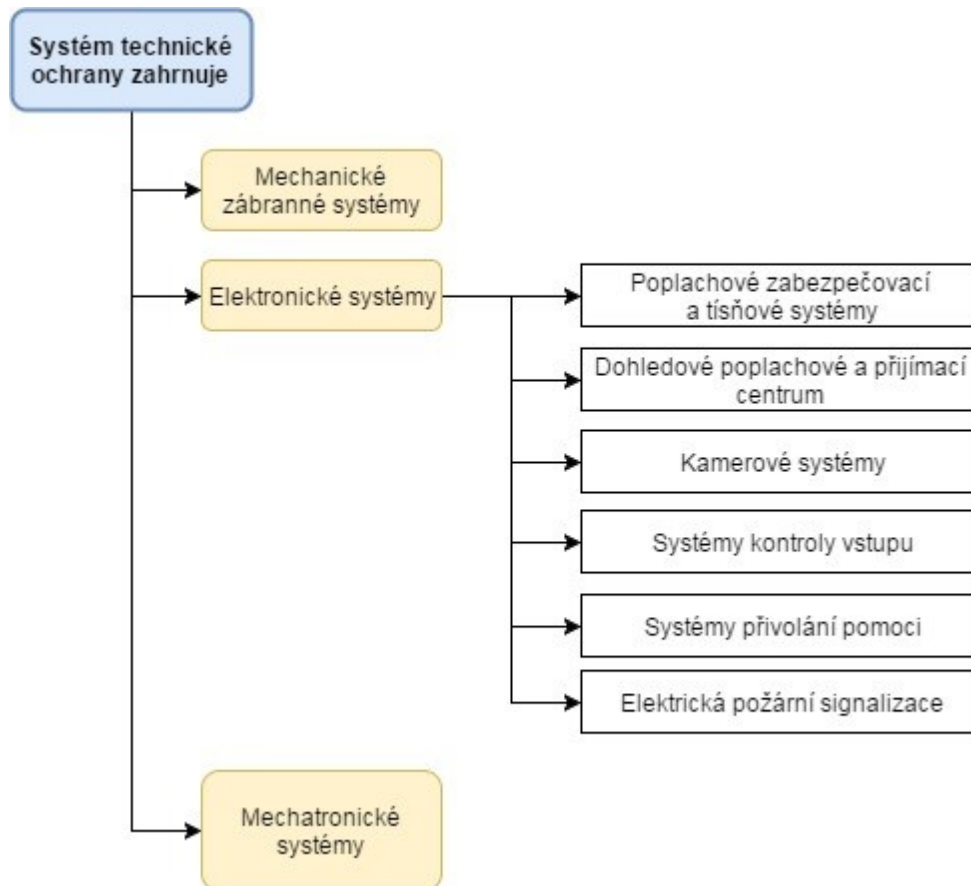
Systém technické ochrany zahrnuje

Mechanické zábranné systémy

Elektronické systémy

Poplachové zabezpečovací a tísňové systémy

Dohledové poplachové a přijímací centrum

Kamerové systémy

Systémy kontroly vstupu

Systémy přivolání pomoci

Elektrická požární signalizace

Mechatronické systémy